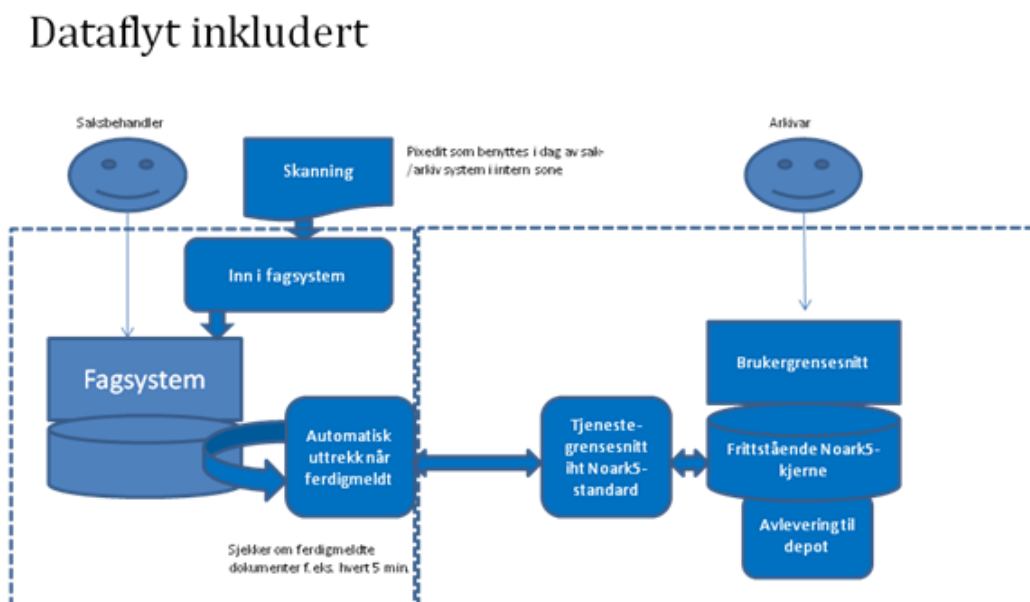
Dataflyt inkludert

Saksbehandler

Skanning

Pixedit som benyttes i dag av sak-/arkiv system i intern sone

Arkivar

Inn i fagsystem

Fagsystem

Automatisk uttrekk når ferdigmeldt

Tjeneste-grensesnitt iht Noark5-standard

Brukergrensesnitt

Frittstående Noark5-kjerne

Avlevering til depot

Sjekker om ferdigmeldte dokumenter f. eks. hvert 5 min.